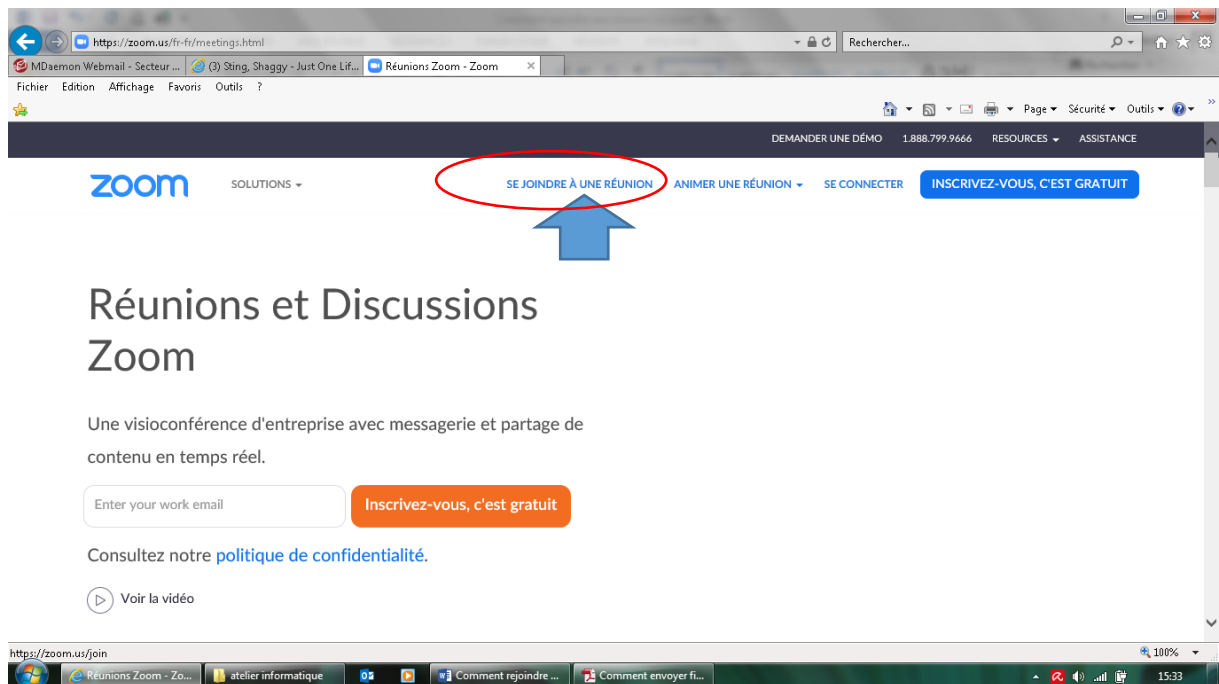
https://zoom.us/fr-fr/meetings.html

Rechercher...

MDaemon Webmail - Secteur ... (3) Sting, Shaggy - Just One Lif... Réunions Zoom - Zoom

Fichier Edition Affichage Favoris Outils ?

Page ▾ Sécurité ▾ Outils ▾

DEMANDER UNE DÉMO 1.888.799.9666 RESOURCES ▾ ASSISTANCE

zoom SOLUTIONS ▾ SE JOINDRE À UNE RÉUNION ANIMER UNE RÉUNION ▾ SE CONNECTER INSCRIVEZ-VOUS, C'EST GRATUIT

Réunions et Discussions Zoom

Une visioconférence d'entreprise avec messagerie et partage de contenu en temps réel.

Enter your work email

Inscrivez-vous, c'est gratuit

Consultez notre politique de confidentialité.

Voir la vidéo

https://zoom.us/join

100%

Réunions Zoom - Zo... atelier informatique Comment rejoindre ... Comment envoyer fi...

15:33